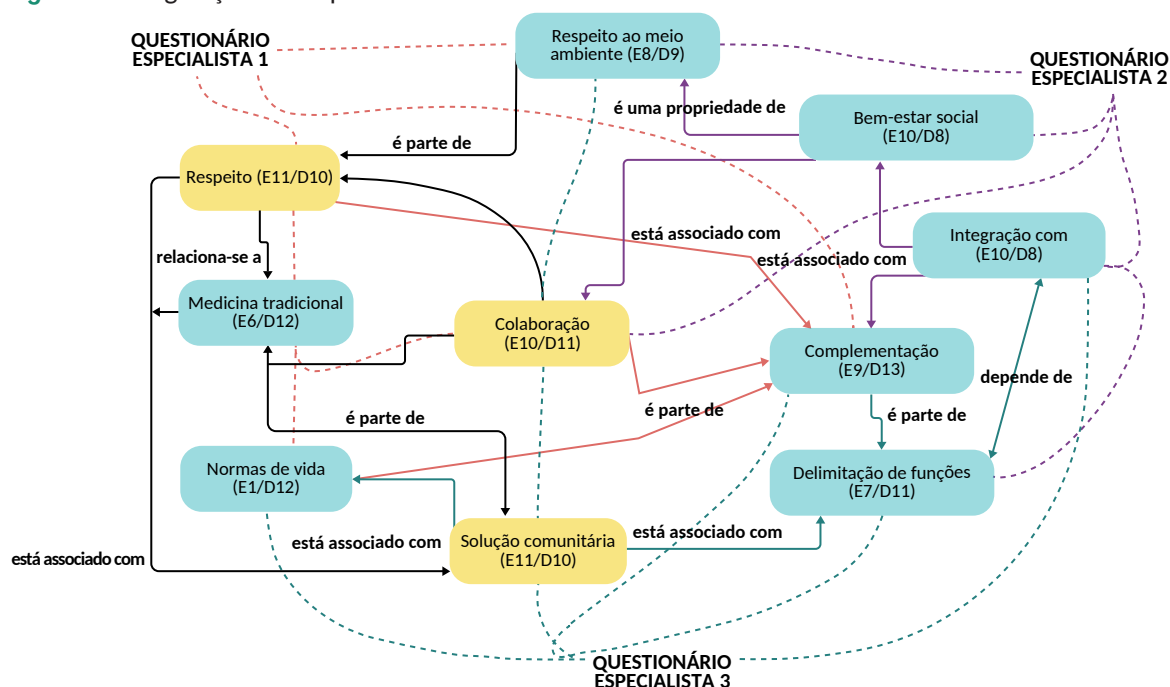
QUESTIONÁRIO ESPECIALISTA 1

Respeito ao meio ambiente (E8/D9)

QUESTIONÁRIO ESPECIALISTA 2

é uma propriedade de

Bem-estar social (E10/D8)

é parte de

Respeito (E11/D10)

está associado com

está associado com

Integração com (E10/D8)

relaciona-se a

Medicina tradicional (E6/D12)

Colaboração (E10/D11)

Complementação (E9/D13)

depende de

é parte de

é parte de

é parte de

Normas de vida (E1/D12)

Delimitação de funções (E7/D11)

está associado com

Solução comunitária (E11/D10)

está associado com

está associado com

QUESTIONÁRIO ESPECIALISTA 3